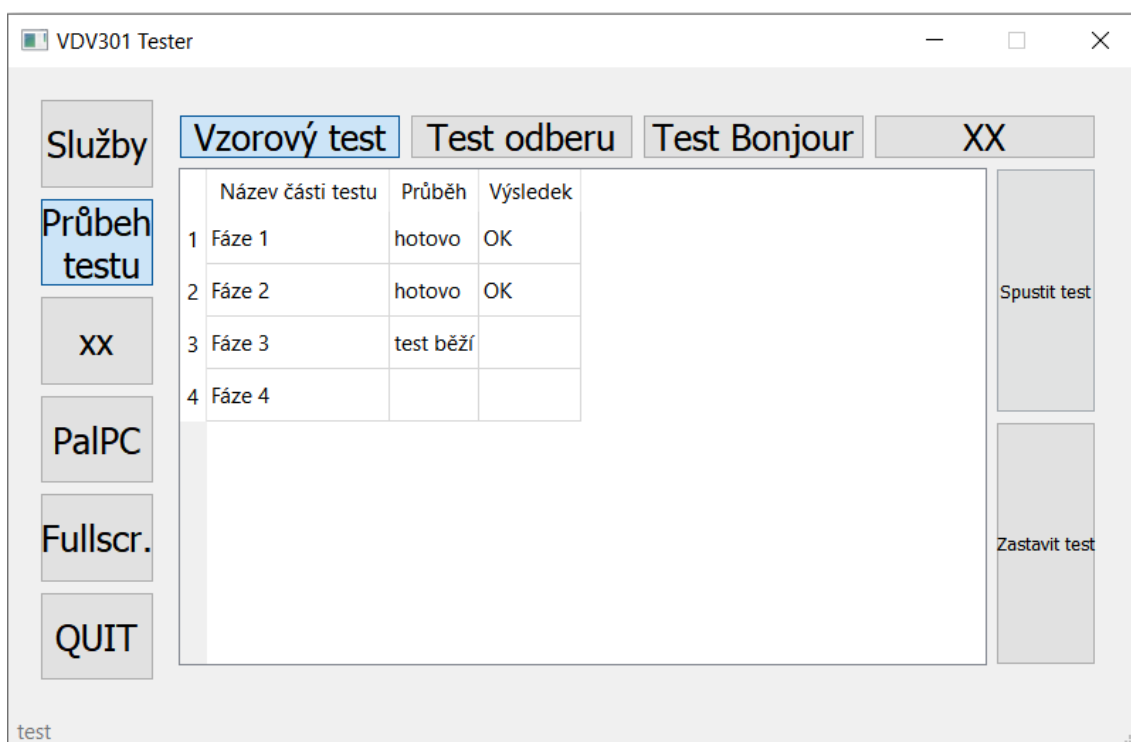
VDV301 Tester

Služby

Průbeh testu

xx

PalPC

Fullscr.

QUIT

Vzorový test

Test odberu

Test Bonjour

XX

| | Název části testu | Průběh | Výsledek |
|---|---|---|---|
| 1 | Fáze 1 | hotovo | OK |
| 2 | Fáze 2 | hotovo | OK |
| 3 | Fáze 3 | test běží | |
| 4 | Fáze 4 | | |

Spustit test

Zastavit test

test